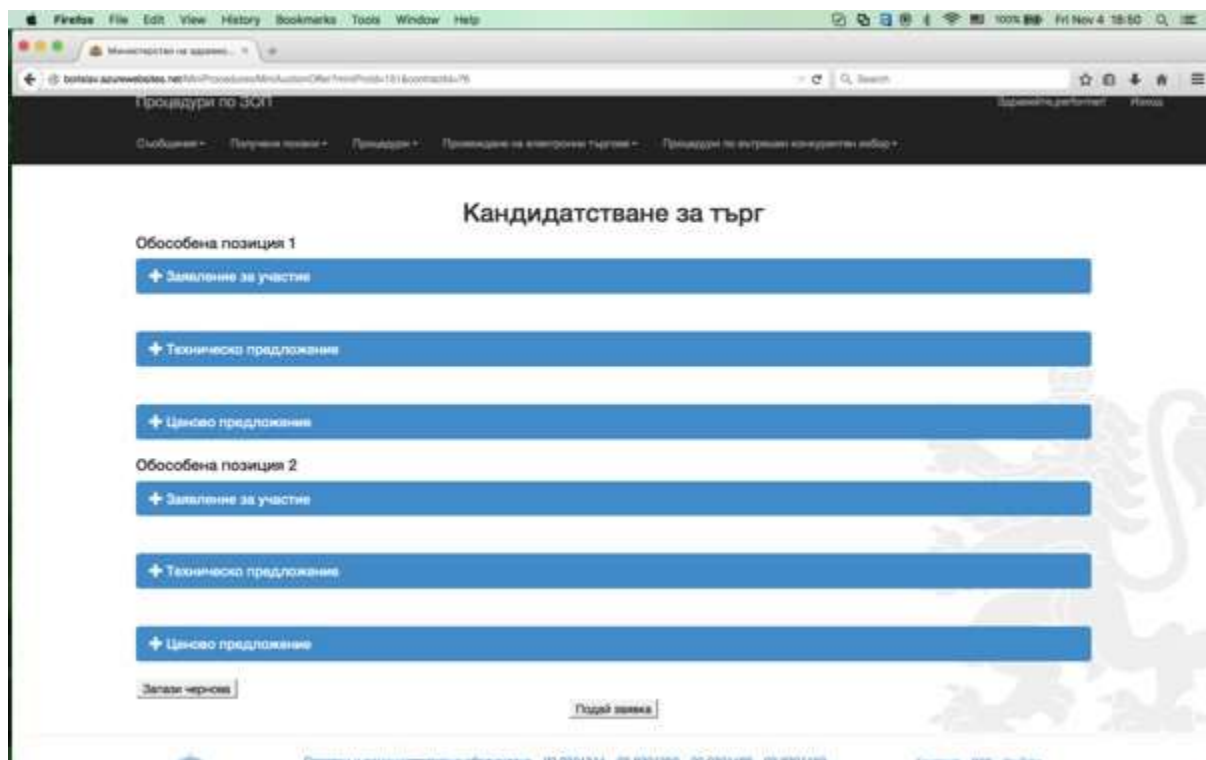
Firefox File Edit View History Bookmarks Tools Window Help

100% Fri Nov 4 18:50

Министерство на здравео... ×

borislav.azurewebsites.net/MiniProcedures/MiniAuctionOffer?miniProId=181&contractId=76

Search

Процедури по ЗОП

Здравейте,performer! Изход

Съобщения ▾ Получени покани ▾ Процедури ▾ Провеждане на електронни търгове ▾ Процедури по вътрешен конкурентен избор ▾

Кандидатстване за търг

Обособена позиция 1

✚ Заявление за участие

✚ Техническо предложение

✚ Ценово предложение

Обособена позиция 2

✚ Заявление за участие

✚ Техническо предложение

✚ Ценово предложение

Запази чернова

Подай заявка

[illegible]